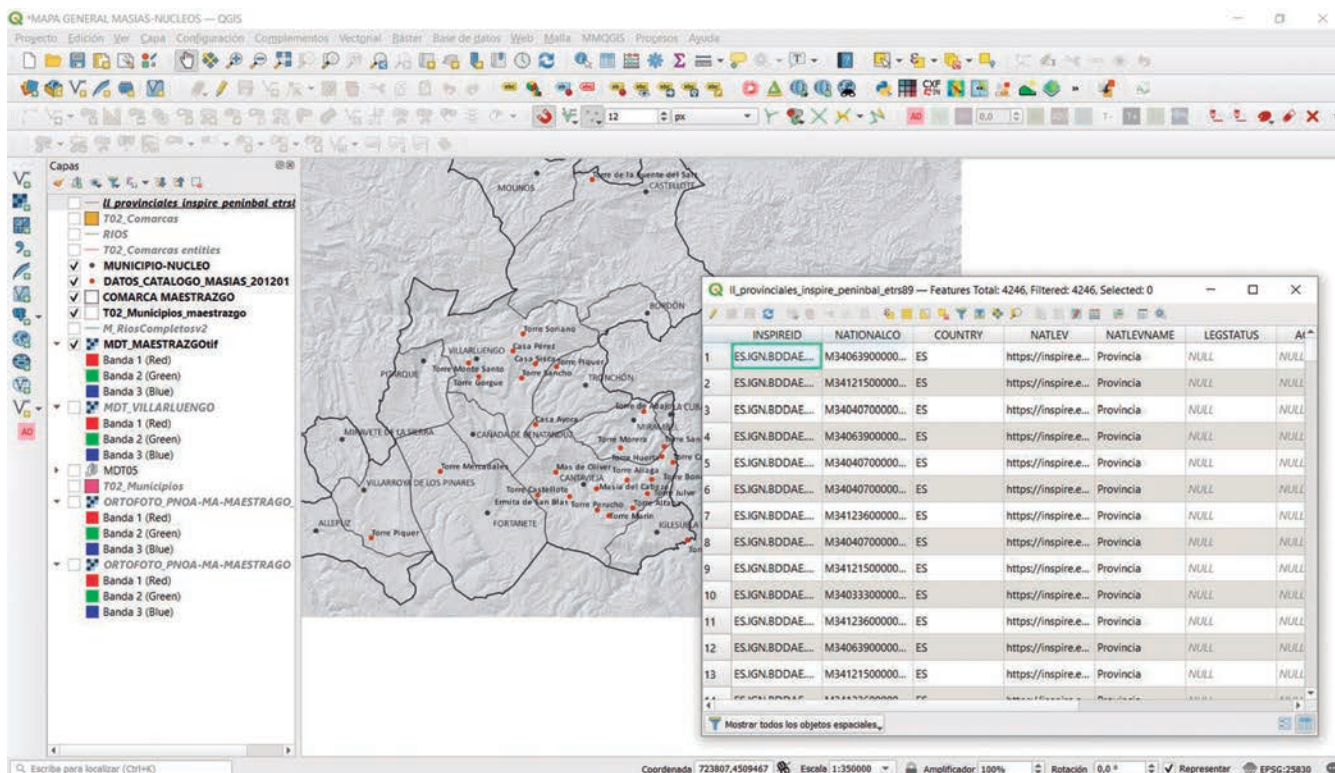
*MAPA GENERAL MASIAS-NUCLEOS — QGIS

Proyecto Edición Ver Capa Configuración Complementos Vectorial Ráster Base de datos Web Malla MMQGIS Procesos Ayuda

12 px

Capas

ll_provinciales_inspire_peninbal_etrs
T02_Comarcas
RIOS
T02_Comarcas entities
MUNICIPIO-NUCLEO
DATOS_CATALOGO_MASIAS_201201
COMARCA MAESTRAZGO
T02_Municipios_maestrazgo
M_RiosCompletosv2
MDT_MAESTRAZGOtif
Banda 1 (Red)
Banda 2 (Green)
Banda 3 (Blue)
MDT_VILLARLUEGO
Banda 1 (Red)
Banda 2 (Green)
Banda 3 (Blue)
MDT05
T02_Municipios
ORTOFOTO_PNOA-MA-MAESTRAGO
Banda 1 (Red)
Banda 2 (Green)
Banda 3 (Blue)
ORTOFOTO_PNOA-MA-MAESTRAGO
Banda 1 (Red)
Banda 2 (Green)
Banda 3 (Blue)

MOLINOS
Torre de la Fuente del Salz
CASTELLOTE
BORDÓN
Torre Sonano
VILLARLUENGO
Casa Pérez
Casa Sisca
Torre Piquer
POBRQUE
Torre Monte Santo
Torre Sancho
Torre Gorgue
TRONCHÓN
Torre de Mirajo
LA CUBA
Casa Ayora
MIRAMBEL
MIRAVETE DE LA SIERRA
CAÑADA DE BENATANDUZ
Torre Moreno
Torre San
Torre Huerta
Torre Mercadales
Mas de Oliver
Torre Arraga
CANTAVIEJA
VILLARROYA DE LOS PINARES
Torre Castellote
Masía del Cabezo
Ermita de San Blas
Torre Peracho
Torre Altaba
Torre Julve
FORTANETE
Torre Marín
ALLEPUZ
Torre Piquer
IGLESUELA

ll_provinciales_inspire_peninbal_etrs89 — Features Total: 4246, Filtered: 4246, Selected: 0

| | INSPIREID | NATIONALCO | COUNTRY | NATLEV | NATLEVNAME | LEGSTATUS | A( |
|---|---|---|---|---|---|---|---|
| 1 | ES.IGN.BDDAE... | M34063900000... | ES | https://inspire.e... | Provincia | NULL | NULL |
| 2 | ES.IGN.BDDAE... | M34121500000... | ES | https://inspire.e... | Provincia | NULL | NULL |
| 3 | ES.IGN.BDDAE... | M34040700000... | ES | https://inspire.e... | Provincia | NULL | NULL |
| 4 | ES.IGN.BDDAE... | M34063900000... | ES | https://inspire.e... | Provincia | NULL | NULL |
| 5 | ES.IGN.BDDAE... | M34040700000... | ES | https://inspire.e... | Provincia | NULL | NULL |
| 6 | ES.IGN.BDDAE... | M34040700000... | ES | https://inspire.e... | Provincia | NULL | NULL |
| 7 | ES.IGN.BDDAE... | M34123600000... | ES | https://inspire.e... | Provincia | NULL | NULL |
| 8 | ES.IGN.BDDAE... | M34040700000... | ES | https://inspire.e... | Provincia | NULL | NULL |
| 9 | ES.IGN.BDDAE... | M34121500000... | ES | https://inspire.e... | Provincia | NULL | NULL |
| 10 | ES.IGN.BDDAE... | M34033300000... | ES | https://inspire.e... | Provincia | NULL | NULL |
| 11 | ES.IGN.BDDAE... | M34123600000... | ES | https://inspire.e... | Provincia | NULL | NULL |
| 12 | ES.IGN.BDDAE... | M34063900000... | ES | https://inspire.e... | Provincia | NULL | NULL |
| 13 | ES.IGN.BDDAE... | M34121500000... | ES | https://inspire.e... | Provincia | NULL | NULL |

Mostrar todos los objetos espaciales

Escriba para localizar (Ctrl+K)
Coordenada 723807,4509467 Escala 1:350000 Amplificador 100% Rotación 0,0 ° Representar EPSG:25830